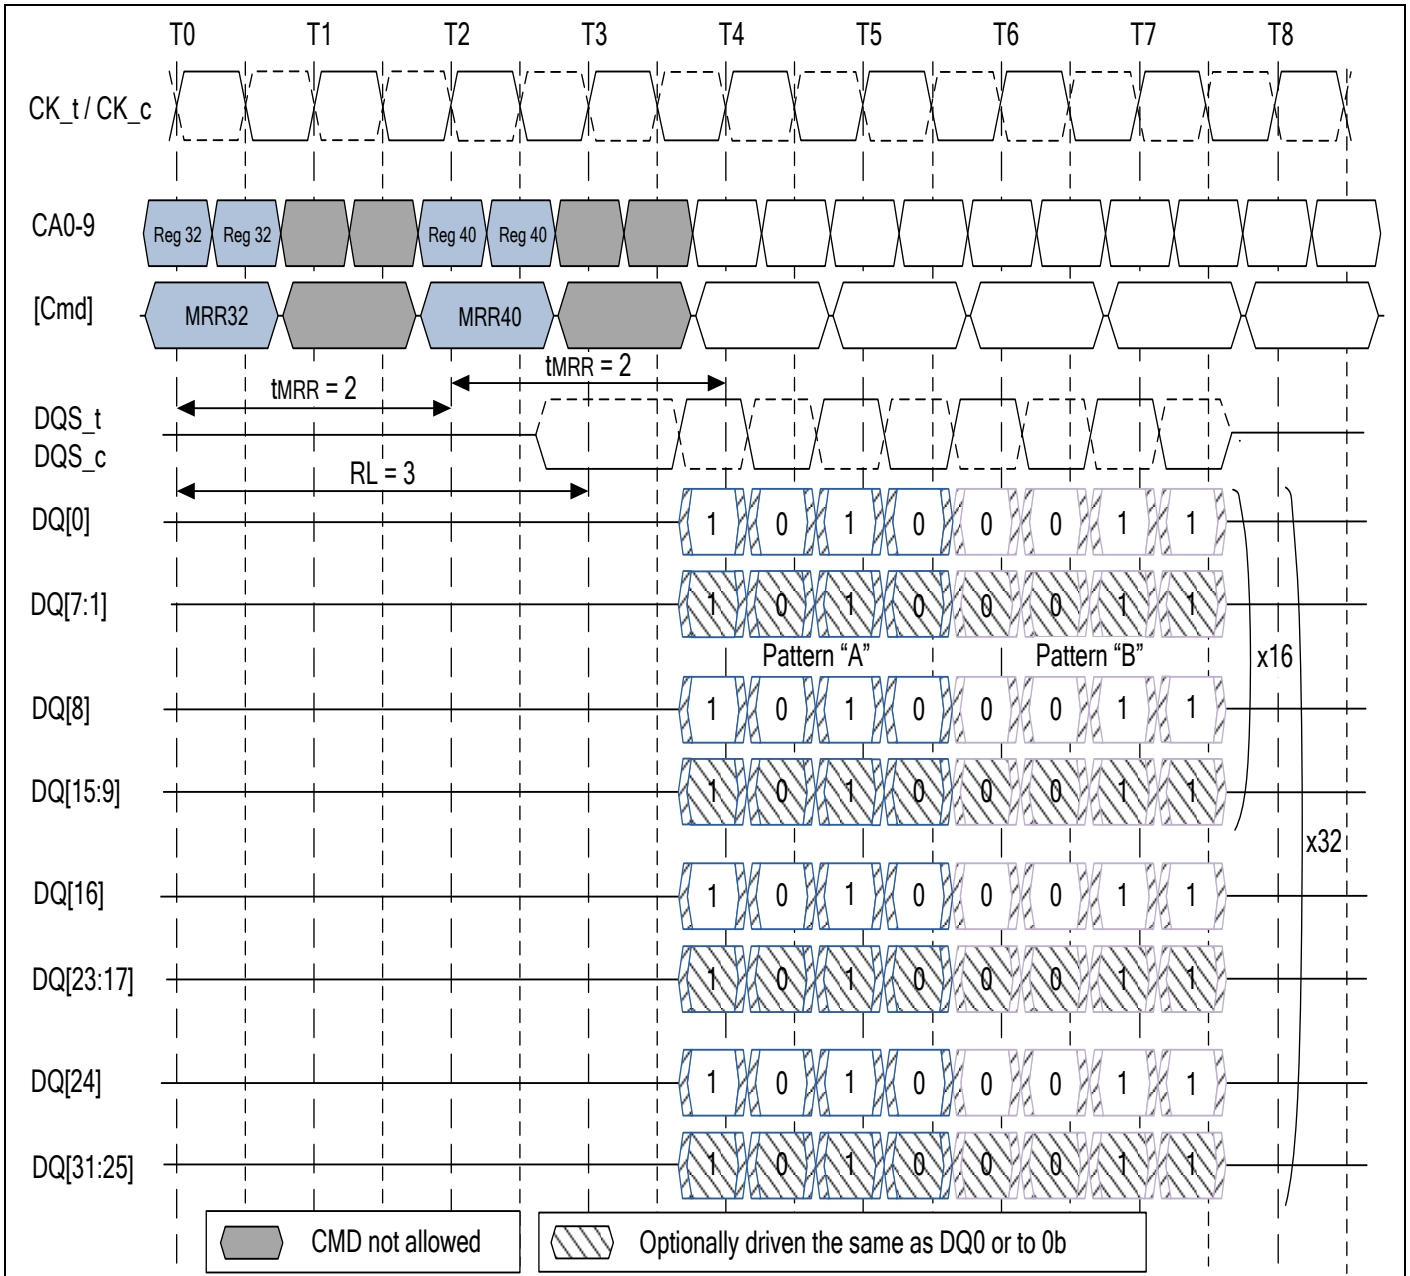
T0 T1 T2 T3 T4 T5 T6 T7 T8

CK_t / CK_c

CA0-9 Reg 32 Reg 32 Reg 40 Reg 40

[Cmd] MRR32 MRR40

tMRR = 2

tMRR = 2

DQS_t
DQS_c

RL = 3

DQ[0] 1 0 1 0 0 0 1 1

DQ[7:1] 1 0 1 0 0 0 1 1

Pattern "A" Pattern "B"

x16

DQ[8] 1 0 1 0 0 0 1 1

DQ[15:9] 1 0 1 0 0 0 1 1

x32

DQ[16] 1 0 1 0 0 0 1 1

DQ[23:17] 1 0 1 0 0 0 1 1

DQ[24] 1 0 1 0 0 0 1 1

DQ[31:25] 1 0 1 0 0 0 1 1

CMD not allowed

Optionally driven the same as DQ0 or to 0b